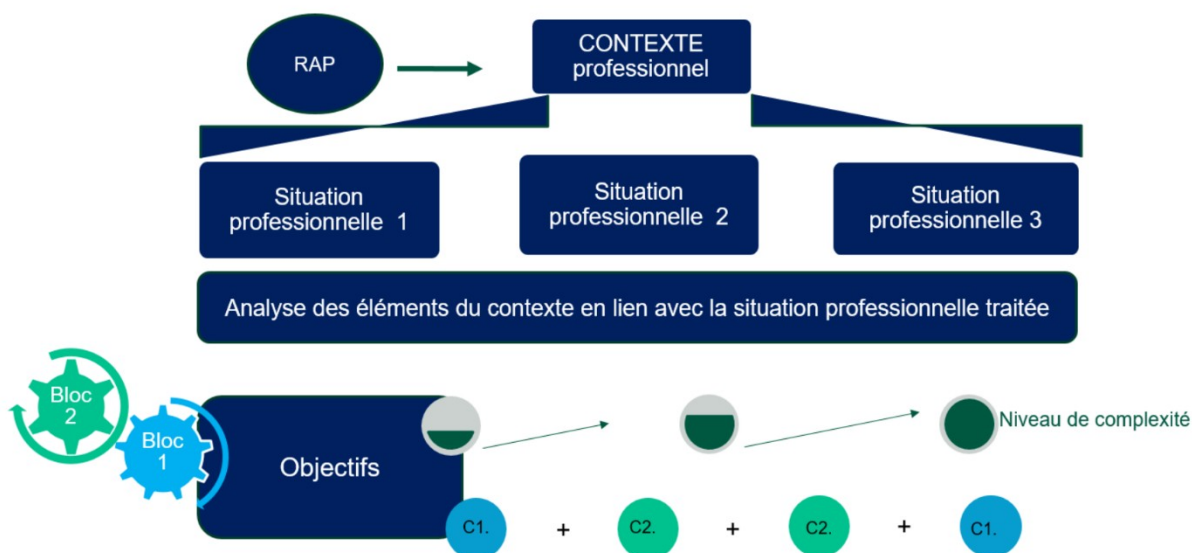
RAP

CONTEXTE professionnel

Situation professionnelle 1

Situation professionnelle 2

Situation professionnelle 3

Analyse des éléments du contexte en lien avec la situation professionnelle traitée

Bloc 2

Bloc 1

Objectifs

Niveau de complexité

C1. + C2. + C2. + C1.